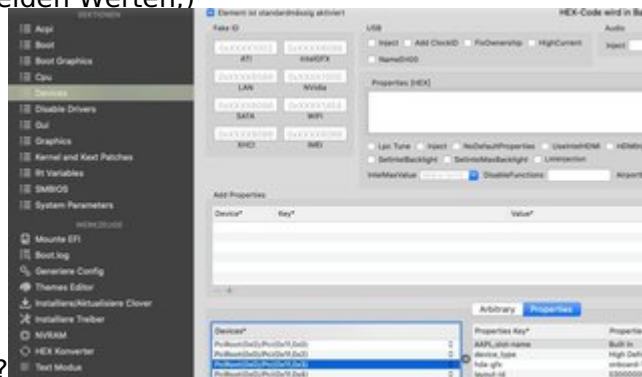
eiden Werten.)

SEKTIONEN
Acpi
Boot
Boot Graphics
Cpu
Devices
Disable Drivers
Gui
Graphics
Kernel and Kext Patches
Rt Variables
SMBIOS
System Parameters
WERKZEUGE
Mounte EFI
Boot.log
Generiere Config
Themes Editor
Installiere/Aktualisiere Clover
Installiere Treiber
NVRAM
HEX Konverter
Text Modus

Element ist standardmäßig aktiviert
HEX-Code wird in B
Fake ID
0x00000000 0x00000000
ATI IntelGFX
0x00000000 0x00000000
LAN NVidia
0x00000000 0x00000000
SATA WIFI
0x00000000 0x00000000
XHCI IMEI

USB
Inject Add ClockID FixOwnership HighCurrent
NameEH00
Audio
Inject

Properties (HEX)

Lpc Tune Inject NoDefaultProperties UseIntelHDMI nEfiInt
SetIntelBacklight SetIntelMaxBacklight LANInjection
IntelMaxValue DisableFunctions AirportB

Add Properties
Device* Key* Value*

Arbitrary Properties
Devices*
PciRoot(0x0)/Pci(0x1f,0x3)
PciRoot(0x0)/Pci(0x1f,0x3)
PciRoot(0x0)/Pci(0x1f,0x3)
Properties Key* Propertie
AAPL,slot-name Built In
device_type High Defi
hda-gfx onboard
layout-id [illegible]
?